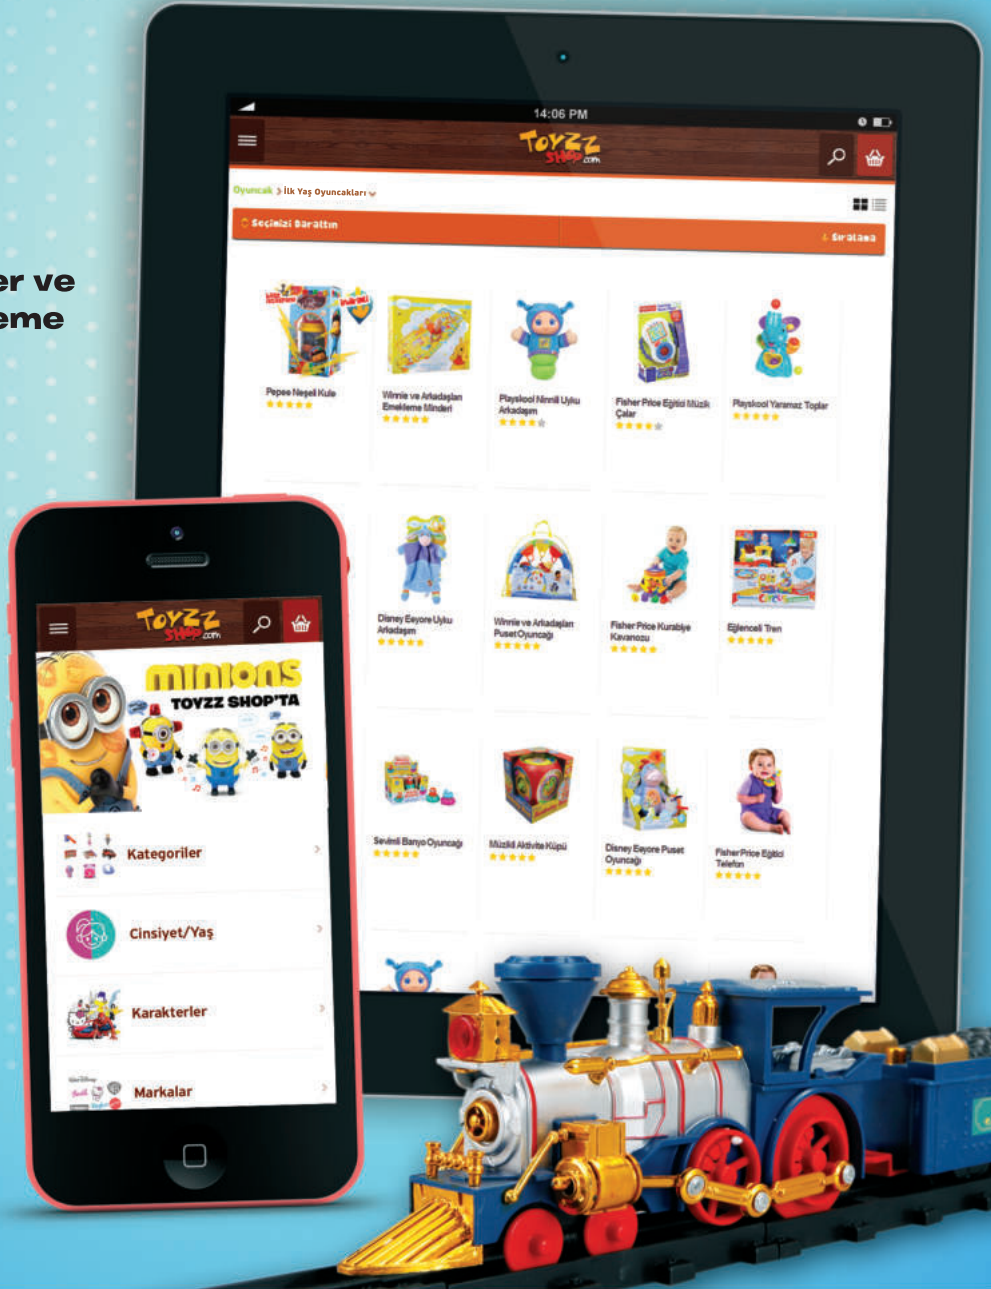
er ve
eme

14:06 PM

TOYZZ SHOP.com

Oyuncak > İlk Yaş Oyuncakları

Seçiminizi Daraltın

Sıralama

Pepee Neşeli Kule

Winnie ve Arkadaşları Emekleme Minderi

Playskool Ninni Uyku Arkadaşım

Fisher Price Eğitici Müzik Çalar

Playskool Yaramaz Toplar

Disney Eeyore Uyku Arkadaşım

Winnie ve Arkadaşları Puset Oyuncağı

Fisher Price Kurabiye Kavanozu

Eğlenceli Tren

Sevimli Banyo Oyuncağı

Müzikli Aktivite Küpü

Disney Eeyore Puset Oyuncağı

Fisher Price Eğitici Telefon

TOYZZ SHOP.com

minions

TOYZZ SHOP'TA

Kategoriler

Cinsiyet/Yaş

Karakterler

Markalar